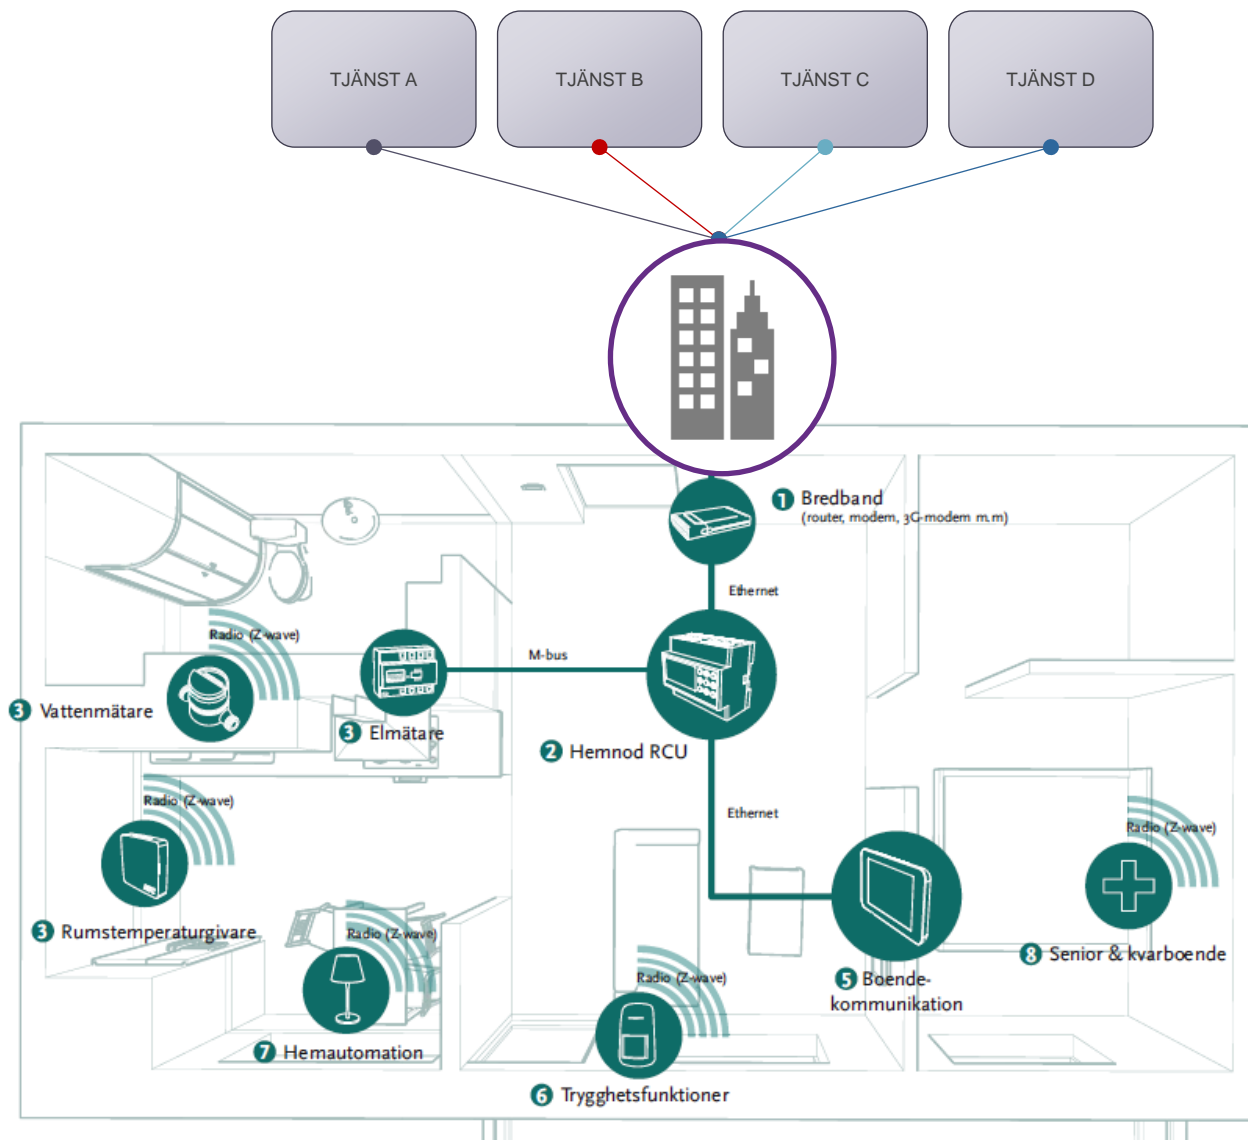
TJÄNST A

TJÄNST B

TJÄNST C

TJÄNST D

1 Bredband
(router, modem, 3G-modem m.m)

Ethernet

M-bus

Radio (Z-wave)

3 Vattenmätare

3 Elmätare

2 Hemnod RCU

Ethernet

Radio (Z-wave)

Radio (Z-wave)

3 Rumstemperaturgivare

Radio (Z-wave)

8 Senior & kvarboende

5 Boende-kommunikation

Radio (Z-wave)

7 Hemautomation

6 Trygghetsfunktioner